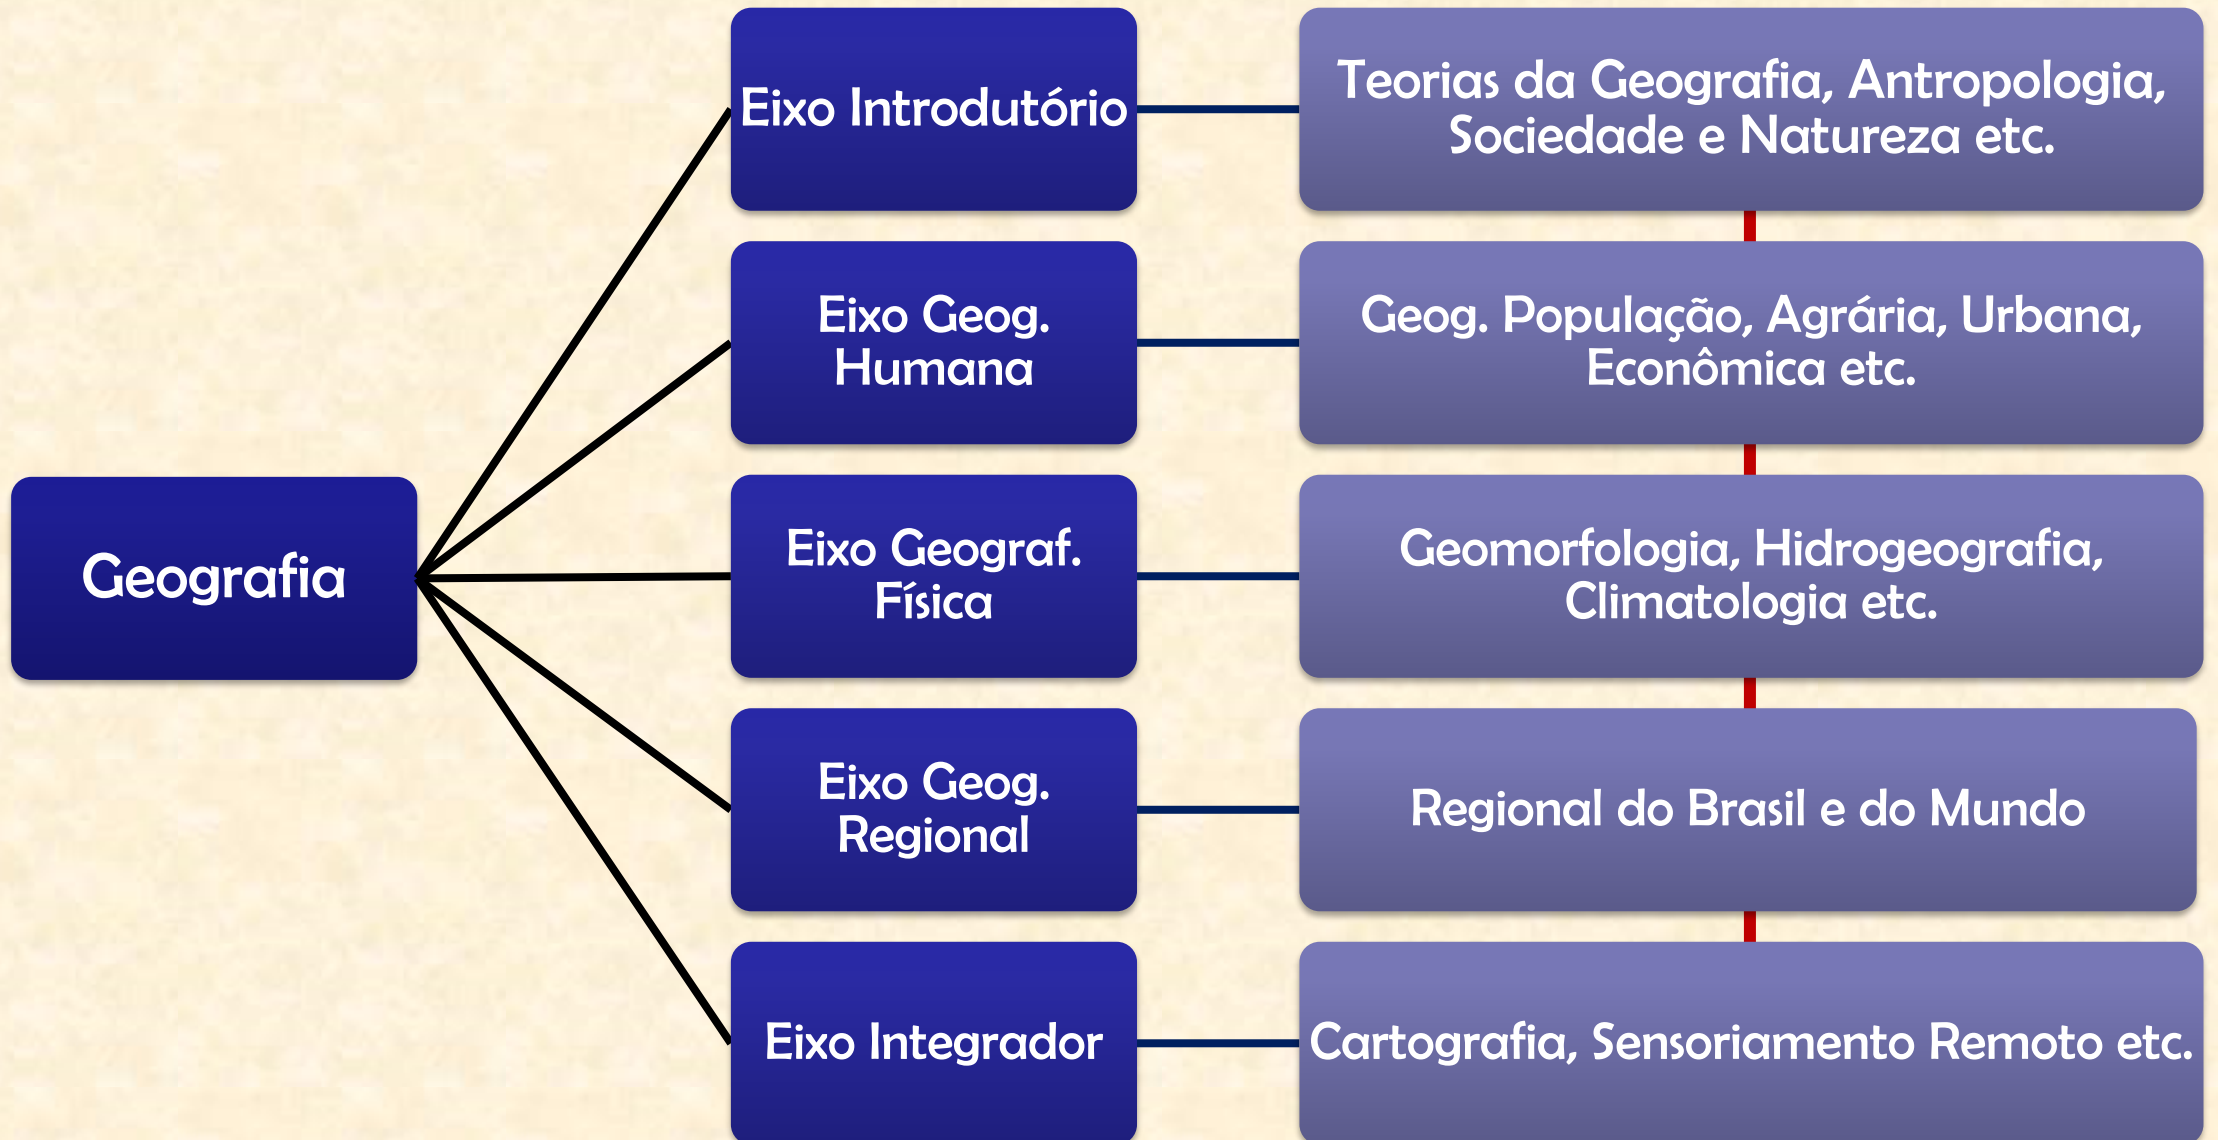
Geografia

Eixo Introdutório

Teorias da Geografia, Antropologia, Sociedade e Natureza etc.

Eixo Geog. Humana

Geog. População, Agrária, Urbana, Econômica etc.

Eixo Geograf. Física

Geomorfologia, Hidrogeografia, Climatologia etc.

Eixo Geog. Regional

Regional do Brasil e do Mundo

Eixo Integrador

Cartografia, Sensoriamento Remoto etc.